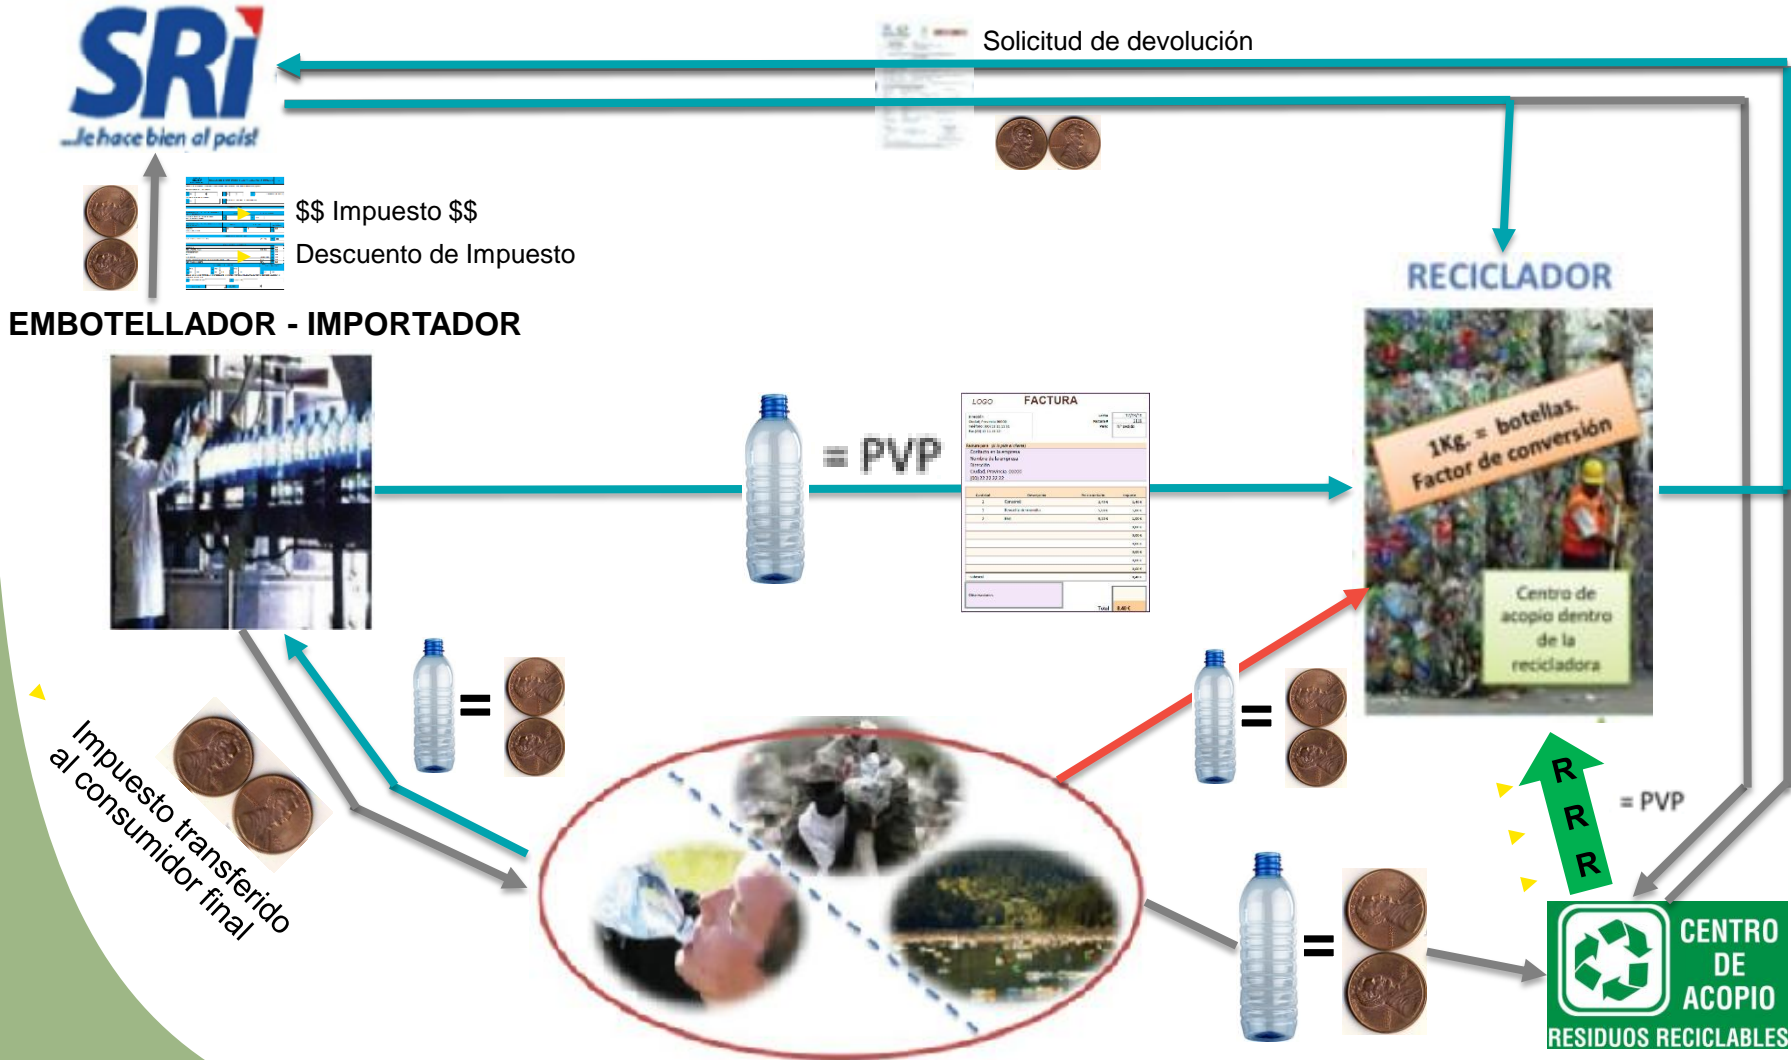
SRi
...le hace bien al país!

Solicitud de devolución

$$ Impuesto $$
Descuento de Impuesto

EMBOTELLADOR - IMPORTADOR

= PVP

FACTURA

RECICLADOR

1Kg. = botellas.
Factor de conversión

Centro de acopio dentro de la recicladora

=

=

Impuesto transferido al consumidor final

R
R
R

= PVP

=

CENTRO DE ACOPIO
RESIDUOS RECICLABLES